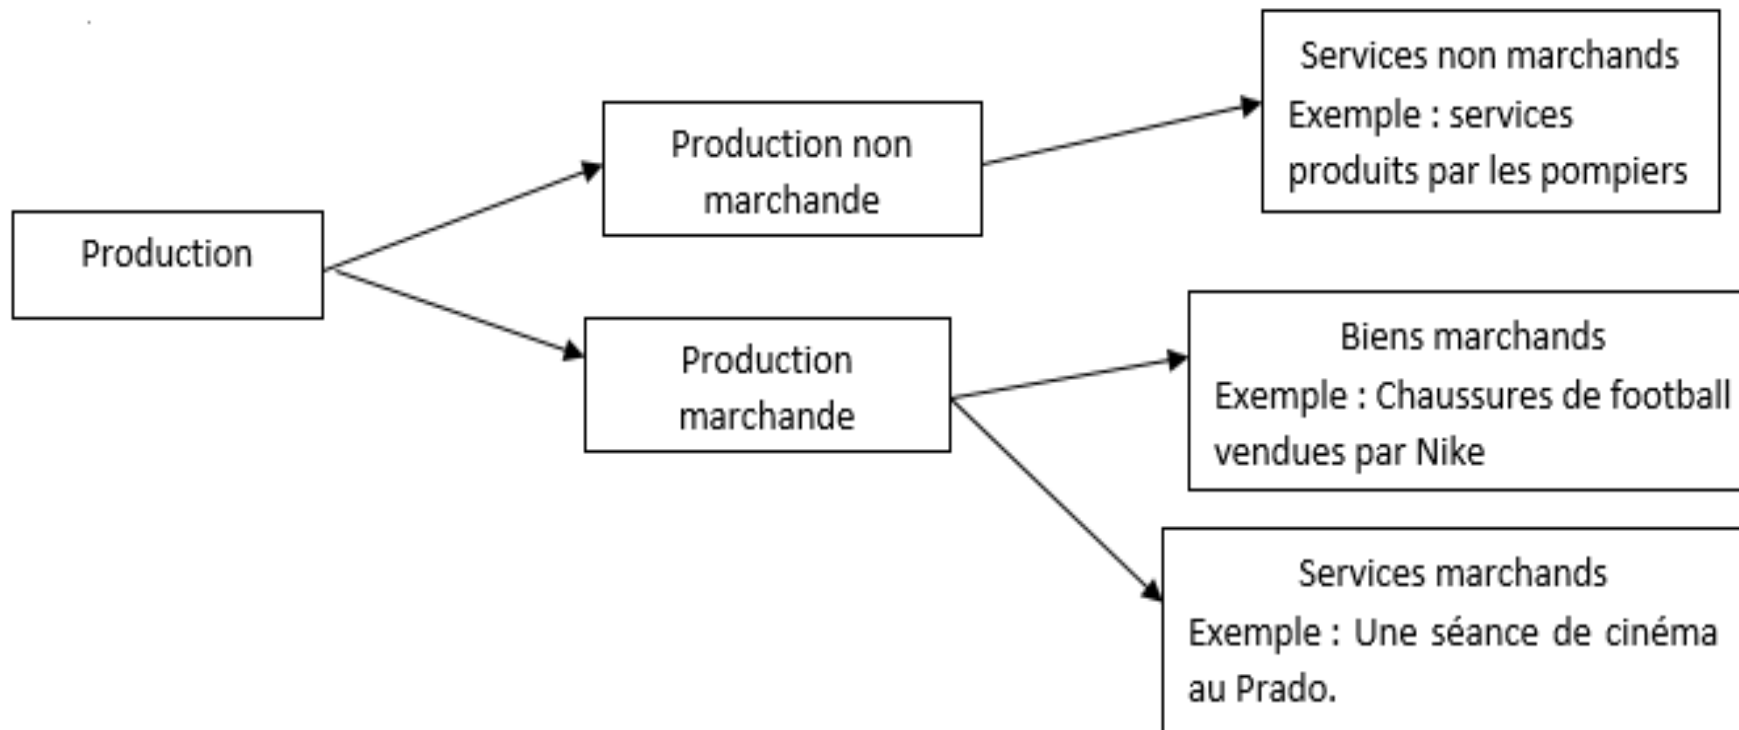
Production

Production non marchande

Production marchande

Services non marchands
Exemple : services produits par les pompiers

Biens marchands
Exemple : Chaussures de football vendues par Nike

Services marchands
Exemple : Une séance de cinéma au Prado.